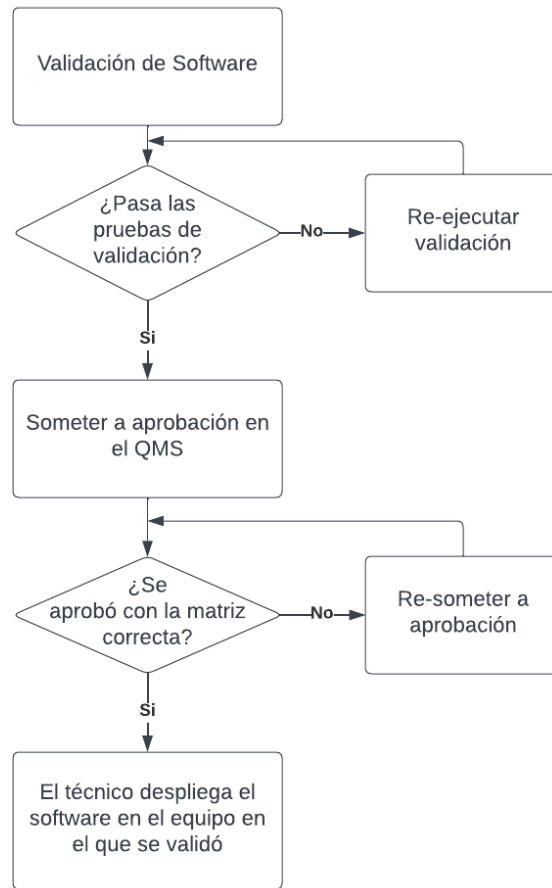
Validación de Software

¿Pasa las pruebas de validación?

No

Re-ejecutar validación

Si

Someter a aprobación en el QMS

¿Se aprobó con la matriz correcta?

No

Re-someter a aprobación

Si

El técnico despliega el software en el equipo en el que se validó